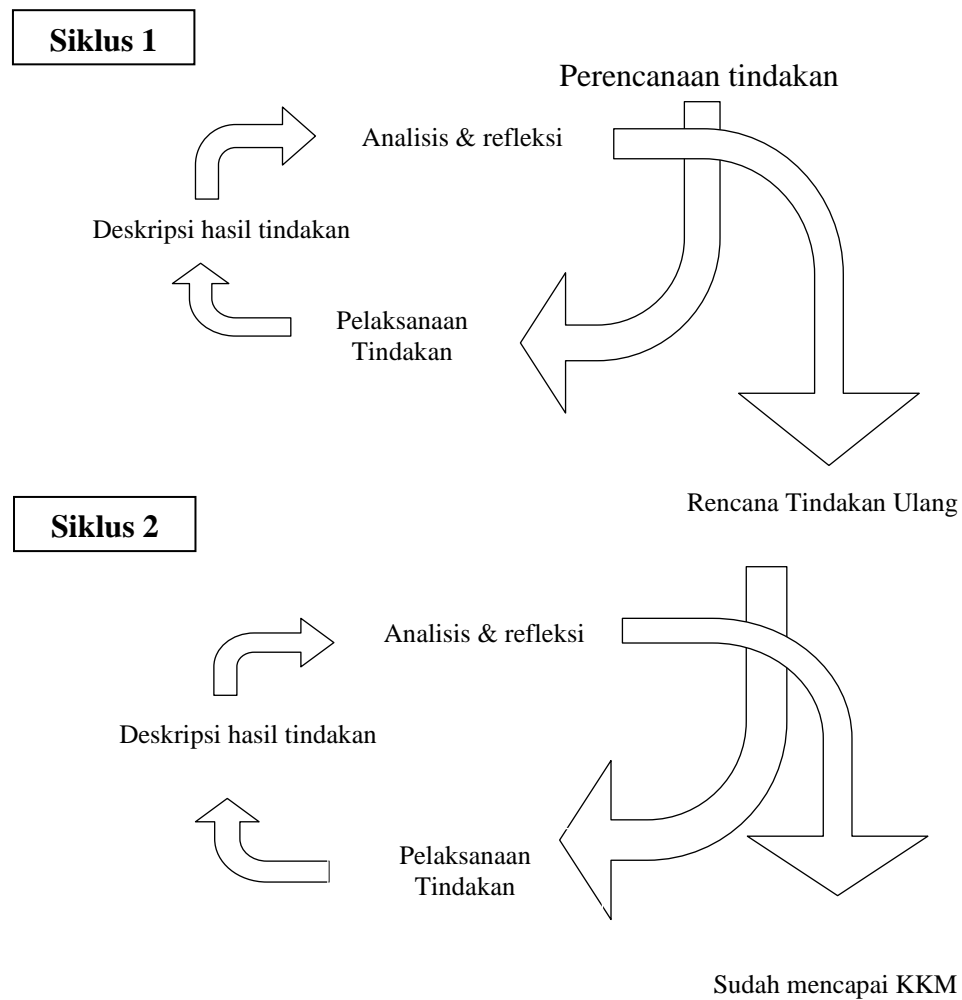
Siklus 1

Perencanaan tindakan

Analisis & refleksi

Deskripsi hasil tindakan

Pelaksanaan Tindakan

Rencana Tindakan Ulang

Siklus 2

Analisis & refleksi

Deskripsi hasil tindakan

Pelaksanaan Tindakan

Sudah mencapai KKM